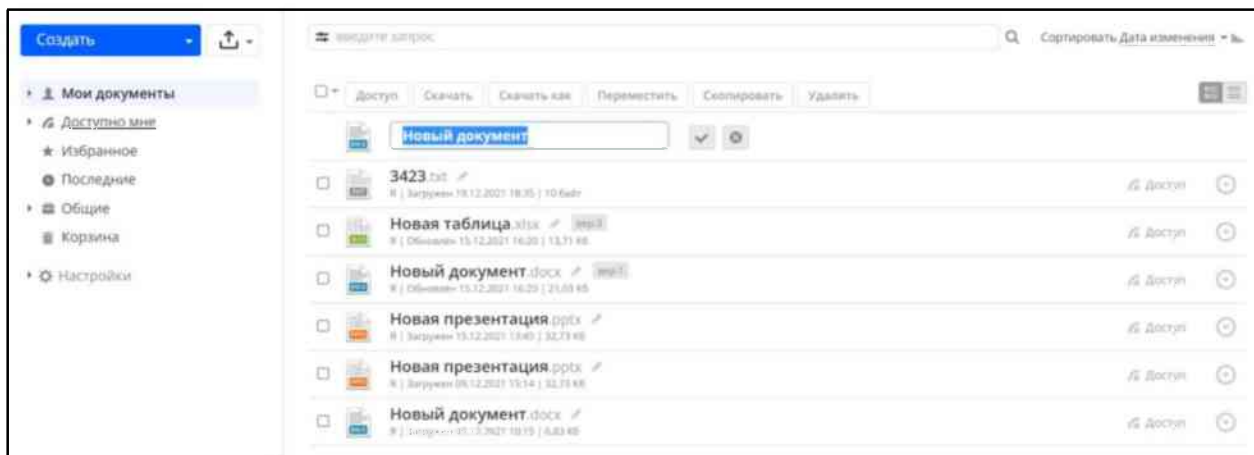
Создать

Мои документы
Доступно мне
Избранное
Последние
Общие
Корзина
Настройки

Введите запрос

Сортировать Дата изменения

Доступ Скачать Скачать как Переместить Скопировать Удалить

Новый документ

3423.txt
Я | Загружен 19.12.2021 18:35 | 10 байт
Доступ

Новая таблица.xlsx вер.3
Я | Обновлен 15.12.2021 16:20 | 13,71 КБ
Доступ

Новый документ.docx вер.1
Я | Обновлен 15.12.2021 16:20 | 21,03 КБ
Доступ

Новая презентация.pptx
Я | Загружен 15.12.2021 13:40 | 32,73 КБ
Доступ

Новая презентация.pptx
Я | Загружен 09.12.2021 15:14 | 32,73 КБ
Доступ

Новый документ.docx
Я | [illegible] | 6,83 КБ
Доступ